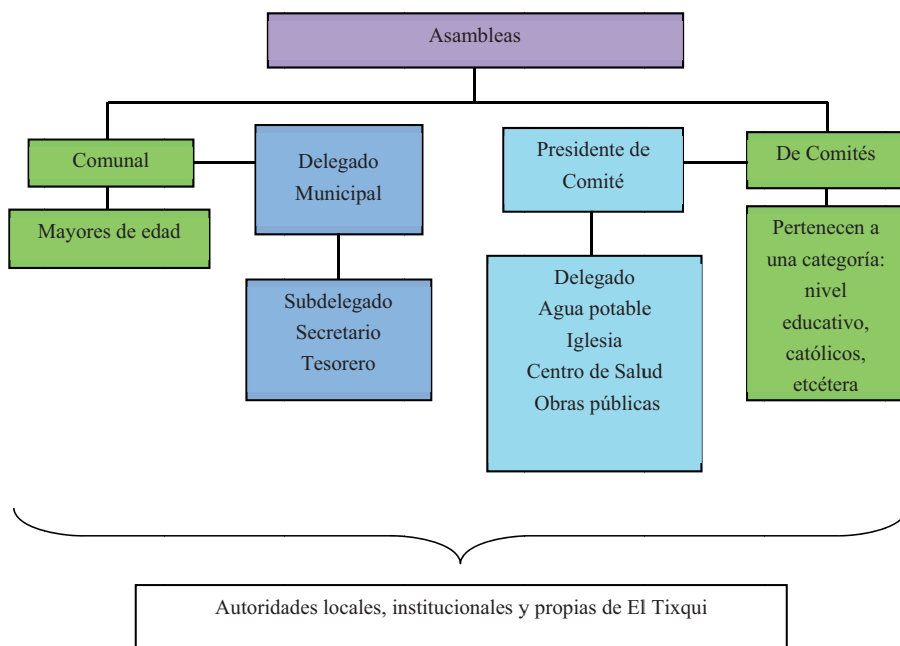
Asambleas

Comunal

Mayores de edad

Delegado Municipal

Subdelegado
Secretario
Tesorero

Presidente de Comité

Delegado
Agua potable
Iglesia
Centro de Salud
Obras públicas

De Comités

Pertenecen a una categoría: nivel educativo, católicos, etcétera

Autoridades locales, institucionales y propias de El Tixqui